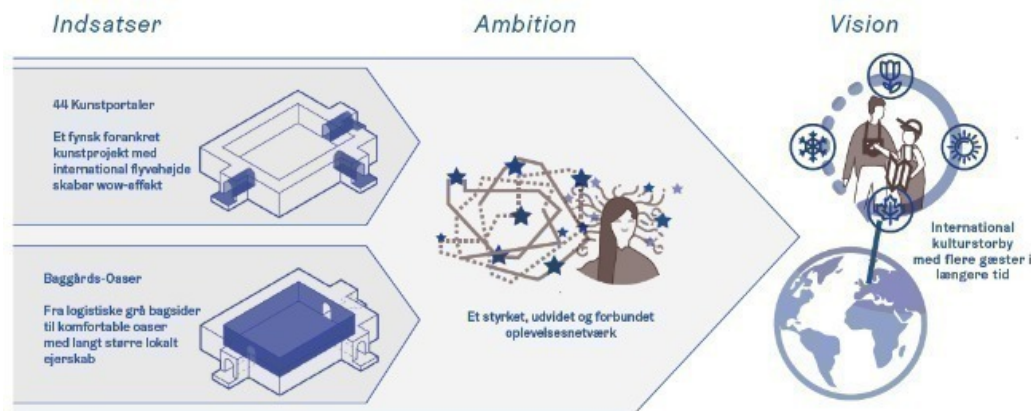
Indsatser

44 Kunstportaler

Et fynsk forankret kunstprojekt med international flyvehøjde skaber wow-effekt

Baggårds-Oaser

Fra logistiske grå bagsider til komfortable oaser med langt større lokalt ejerskab

Ambition

Et styrket, udvidet og forbundet oplevelsesnetværk

Vision

International kulturstorby med flere gæster i længere tid